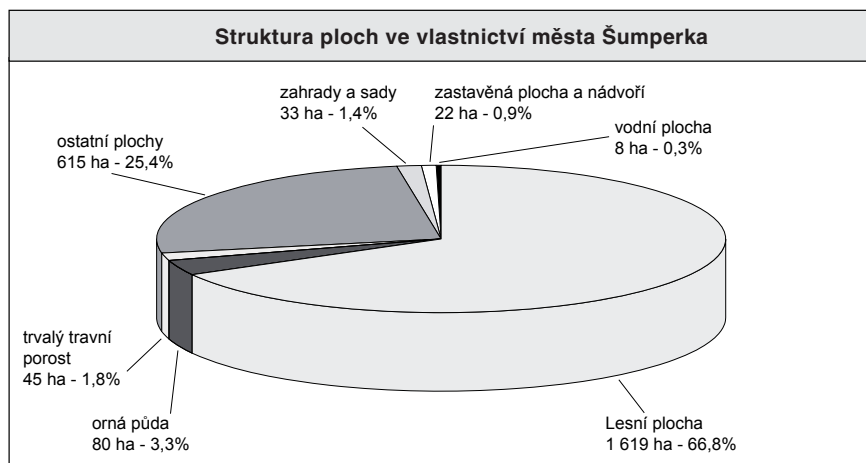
Struktura ploch ve vlastnictví města Šumperka

zahrady a sady
33 ha - 1,4%

zastavěná plocha a nádvoří
22 ha - 0,9%

vodní plocha
8 ha - 0,3%

ostatní plochy
615 ha - 25,4%

trvalý travní porost
45 ha - 1,8%

orná půda
80 ha - 3,3%

Lesní plocha
1 619 ha - 66,8%